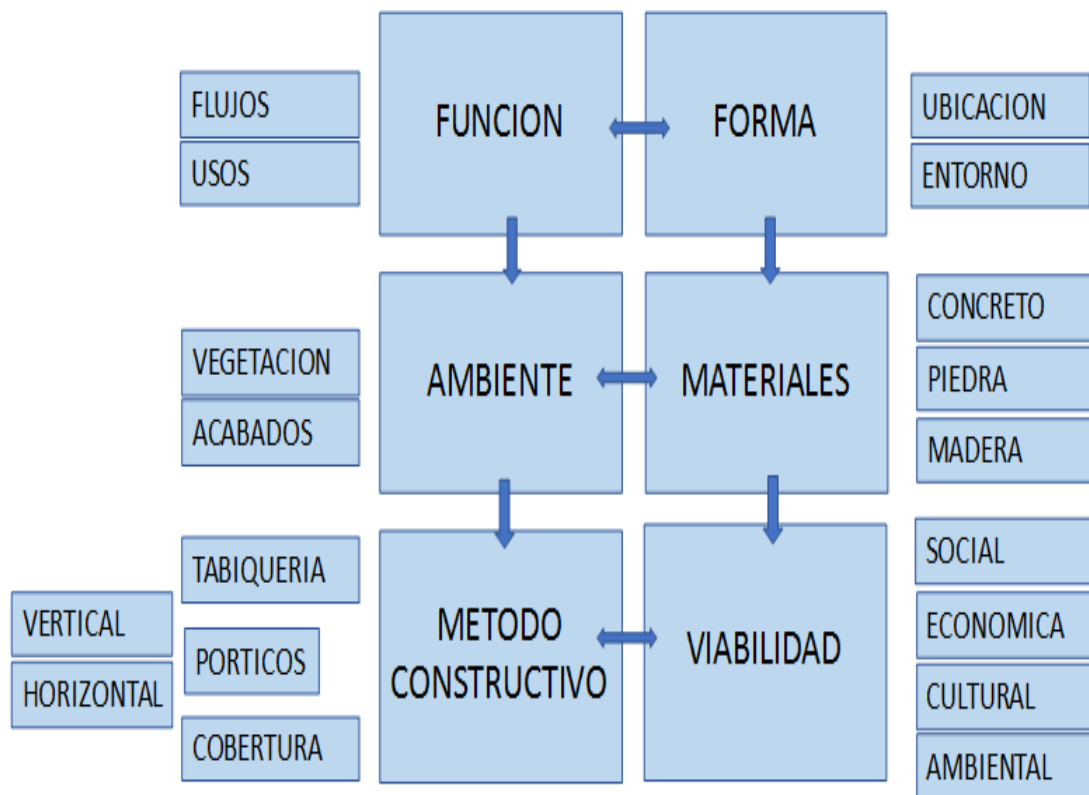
FLUJOS
USOS

FUNCION

FORMA

UBICACION
ENTORNO

VEGETACION
ACABADOS

AMBIENTE

MATERIALES

CONCRETO
PIEDRA
MADERA

TABIQUERIA
VERTICAL
HORIZONTAL
PORTICOS
COBERTURA

METODO CONSTRUCTIVO

VIABILIDAD

SOCIAL
ECONOMICA
CULTURAL
AMBIENTAL